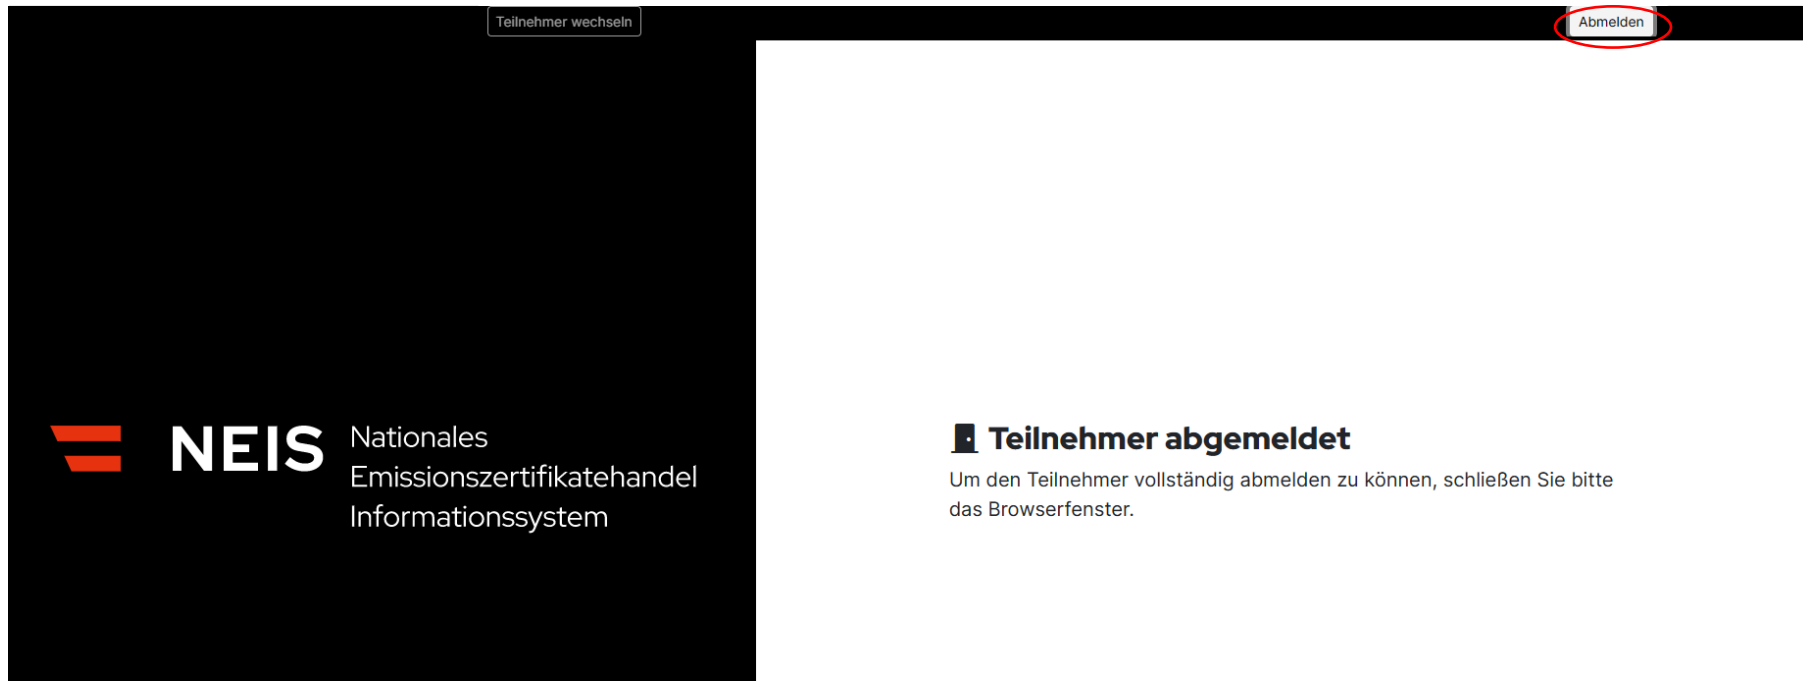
Teilnehmer wechseln

Abmelden

NEIS Nationales Emissionszertifikatehandel Informationssystem

Teilnehmer abgemeldet

Um den Teilnehmer vollständig abmelden zu können, schließen Sie bitte das Browserfenster.